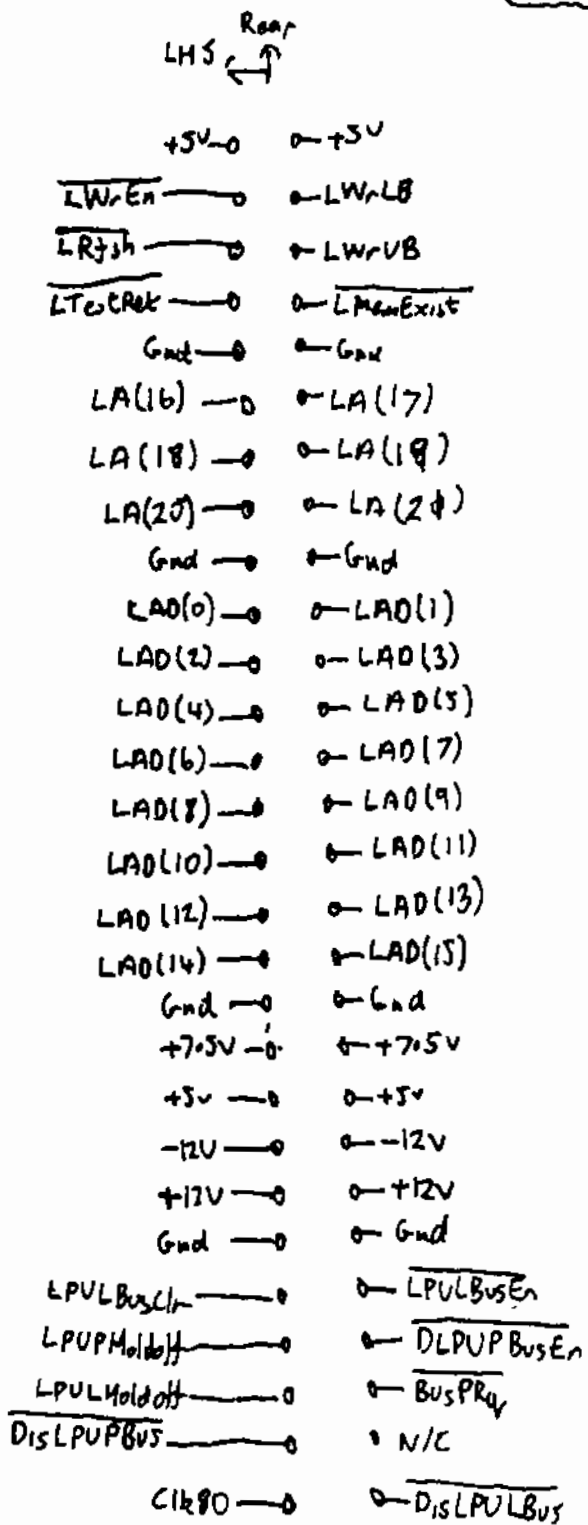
Rear
LHS

+5V	+5V
$\overline{\text{LWrEn}}$	LWrLB
$\overline{\text{LRfsh}}$	LWrUB
$\overline{\text{LTestPek}}$	$\overline{\text{LMemExist}}$
Gnd	Gnd
LA(16)	LA(17)
LA(18)	LA(19)
LA(20)	LA(2ϕ)
Gnd	Gnd
LAD(0)	LAD(1)
LAD(2)	LAD(3)
LAD(4)	LAD(5)
LAD(6)	LAD(7)
LAD(8)	LAD(9)
LAD(10)	LAD(11)
LAD(12)	LAD(13)
LAD(14)	LAD(15)
Gnd	Gnd
+7.5V	+7.5V
+5V	+5V
−12V	−12V
+12V	+12V
Gnd	Gnd
LPULBusClr	$\overline{\text{LPULBusEn}}$
LPUPHoldoff	$\overline{\text{DLPUPBusEn}}$
LPULHoldoff	$\overline{\text{BusPRq}}$
$\overline{\text{DisLPUPBus}}$	N/C
Clk80	$\overline{\text{DisLPULBus}}$